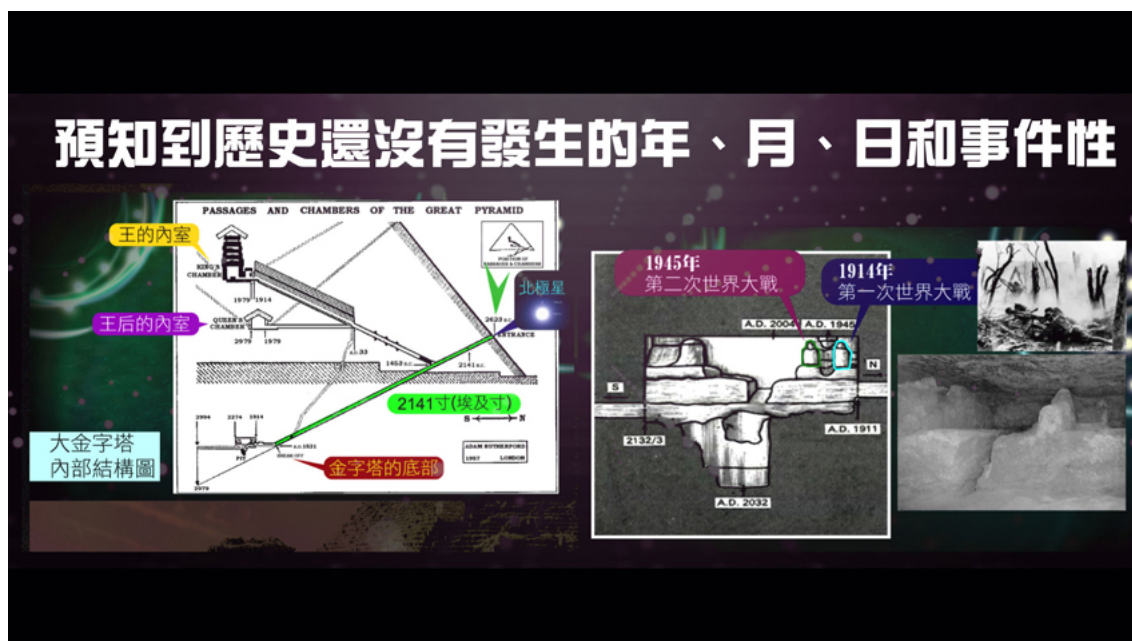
預知到歷史還沒有發生的年、月、日和事件性

PASSAGES AND CHAMBERS OF THE GREAT PYRAMID

王的內室

KING'S CHAMBER

1979 1914

王后的內室

QUEEN'S CHAMBER

2979 1979

A.D. 33

1453 B.C.

2141 B.C.

2623 B.C.

ENTRANCE

POSITION OF PASSAGES & CHAMBERS

北極星

2141寸(埃及寸)

S N

2994 2274 1914

A.D. 1521

PIT

BREAK OFF

2979

ADAM RUTHERFORD

1957 LONDON

大金字塔內部結構圖

金字塔的底部

1945年
第二次世界大戰

1914年
第一次世界大戰

A.D. 2004 A.D. 1945

S

N

2132/3

A.D. 1911

A.D. 2032